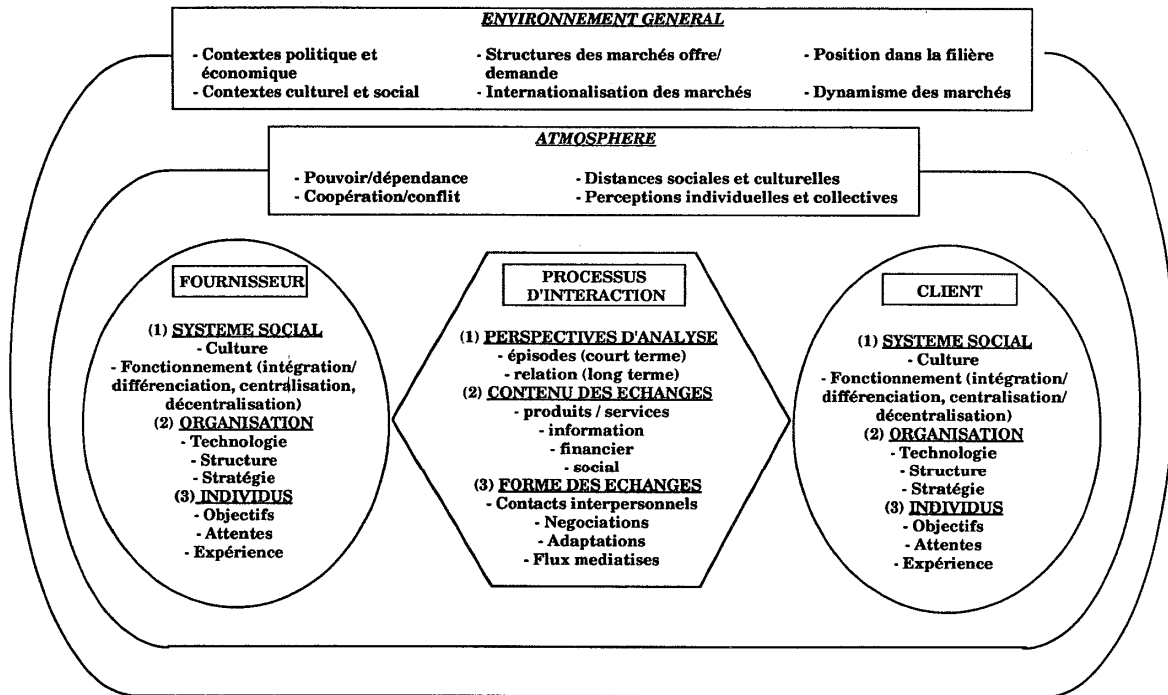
ENVIRONNEMENT GENERAL

- Contextes politique et économique
- Contextes culturel et social

- Structures des marchés offre/ demande
- Internationalisation des marchés

- Position dans la filière
- Dynamisme des marchés

ATMOSPHERE

- Pouvoir/dépendance
- Coopération/conflit

- Distances sociales et culturelles
- Perceptions individuelles et collectives

FOURNISSEUR

(1) SYSTEME SOCIAL
- Culture
- Fonctionnement (intégration/ différenciation, centralisation, décentralisation)
(2) ORGANISATION
- Technologie
- Structure
- Stratégie
(3) INDIVIDUS
- Objectifs
- Attentes
- Expérience

PROCESSUS D'INTERACTION

(1) PERSPECTIVES D'ANALYSE
- épisodes (court terme)
- relation (long terme)
(2) CONTENU DES ECHANGES
- produits / services
- information
- financier
- social
(3) FORME DES ECHANGES
- Contacts interpersonnels
- Negociations
- Adaptations
- Flux mediatises

CLIENT

(1) SYSTEME SOCIAL
- Culture
- Fonctionnement (intégration/ différenciation, centralisation/ décentralisation)
(2) ORGANISATION
- Technologie
- Structure
- Stratégie
(3) INDIVIDUS
- Objectifs
- Attentes
- Expérience